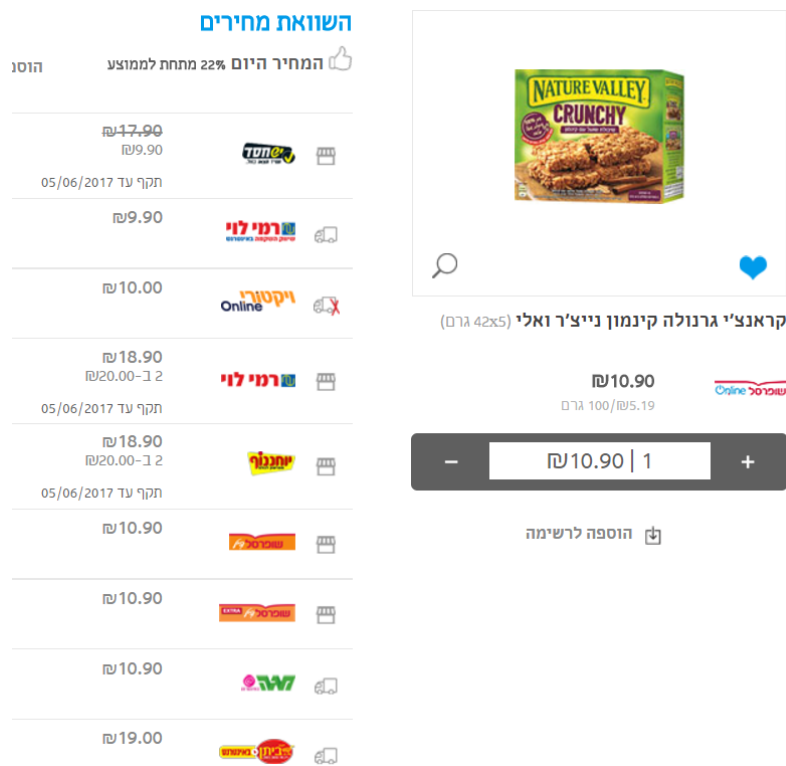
השוואת מחירים

המחיר היום 22% מתחת לממוצע

הוסנ

NATURE VALLEY
CRUNCHY

קראנצ'י גרנולה קינמון נייצ'ר ואלי (42x5 גרם)

שופרסל Online
₪10.90
₪5.19/100 גרם

+ 1 | ₪10.90 −

הוספה לרשימה

יש חסד
₪17.90
₪9.90
תקף עד 05/06/2017

רמי לוי
₪9.90

ויקטורי Online
₪10.00

רמי לוי
₪18.90
2 ב-₪20.00
תקף עד 05/06/2017

יוחננוף
₪18.90
2 ב-₪20.00
תקף עד 05/06/2017

שופרסל
₪10.90

שופרסל EXTRA
₪10.90

₪10.90

ביתן
₪19.00